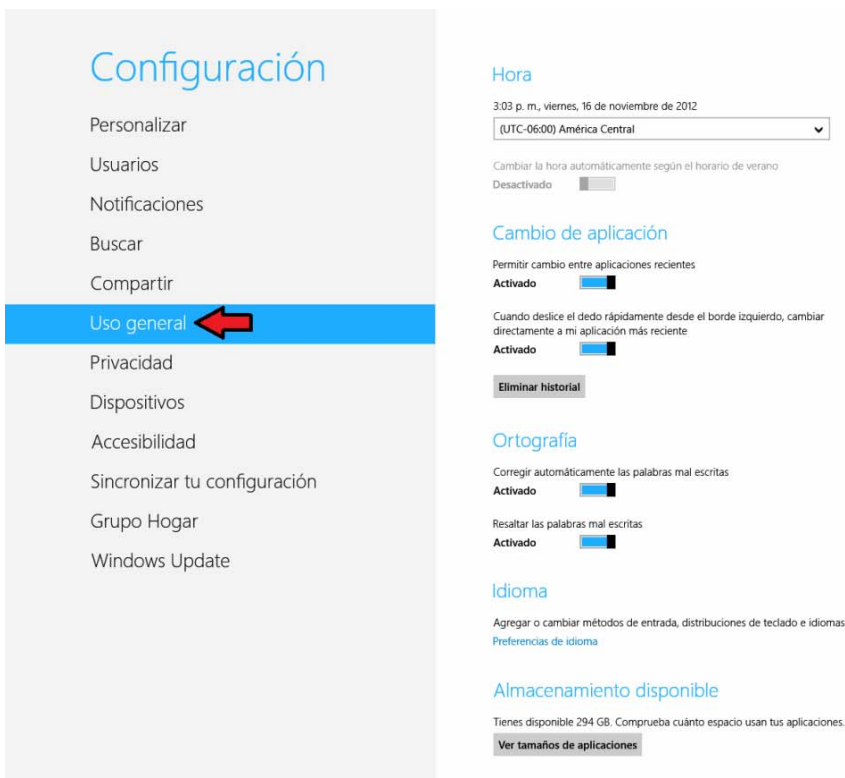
Configuración

Personalizar

Usuarios

Notificaciones

Buscar

Compartir

Uso general

Privacidad

Dispositivos

Accesibilidad

Sincronizar tu configuración

Grupo Hogar

Windows Update

Hora

3:03 p. m., viernes, 16 de noviembre de 2012

(UTC-06:00) América Central

Cambiar la hora automáticamente según el horario de verano

Desactivado

Cambio de aplicación

Permitir cambio entre aplicaciones recientes

Activado

Cuando deslice el dedo rápidamente desde el borde izquierdo, cambiar directamente a mi aplicación más reciente

Activado

Eliminar historial

Ortografía

Corregir automáticamente las palabras mal escritas

Activado

Resaltar las palabras mal escritas

Activado

Idioma

Agregar o cambiar métodos de entrada, distribuciones de teclado e idiomas

Preferencias de idioma

Almacenamiento disponible

Tienes disponible 294 GB. Comprueba cuánto espacio usan tus aplicaciones.

Ver tamaños de aplicaciones